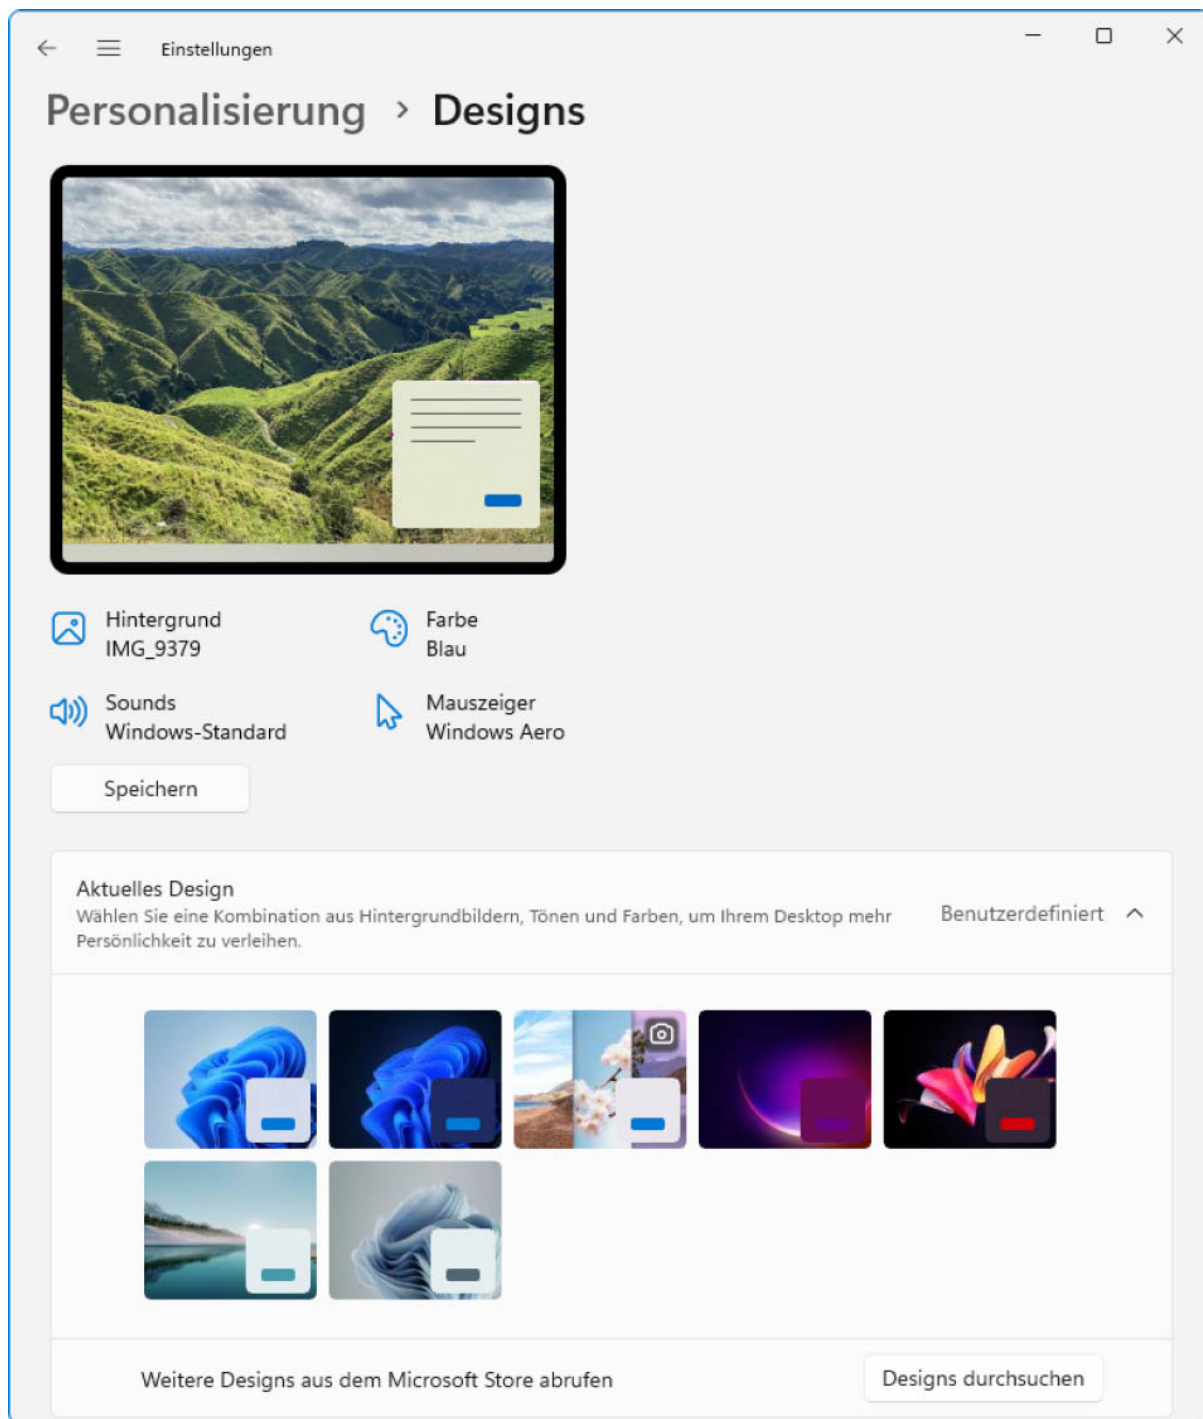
Einstellungen

Personalisierung > Designs

Hintergrund
IMG_9379

Farbe
Blau

Sounds
Windows-Standard

Mauszeiger
Windows Aero

Speichern

Aktuelles Design
Wählen Sie eine Kombination aus Hintergrundbildern, Tönen und Farben, um Ihrem Desktop mehr Persönlichkeit zu verleihen.

Benutzerdefiniert

Weitere Designs aus dem Microsoft Store abrufen

Designs durchsuchen